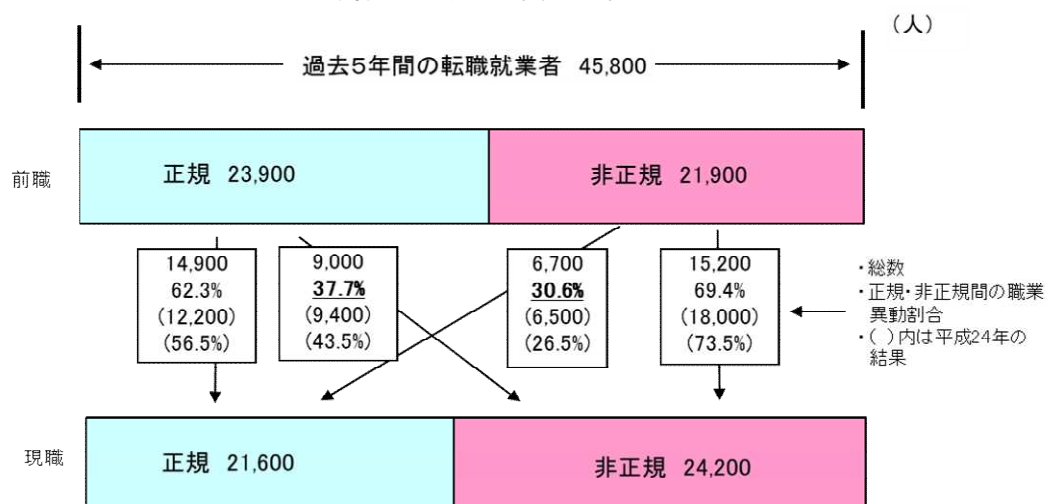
(人)

過去5年間の転職就業者 45,800

前職

正規 23,900

非正規 21,900

14,900
62.3%
(12,200)
(56.5%)

9,000
**37.7%**
(9,400)
(43.5%)

6,700
**30.6%**
(6,500)
(26.5%)

15,200
69.4%
(18,000)
(73.5%)

・総数
・正規・非正規間の職業異動割合
・( )内は平成24年の結果

現職

正規 21,600

非正規 24,200